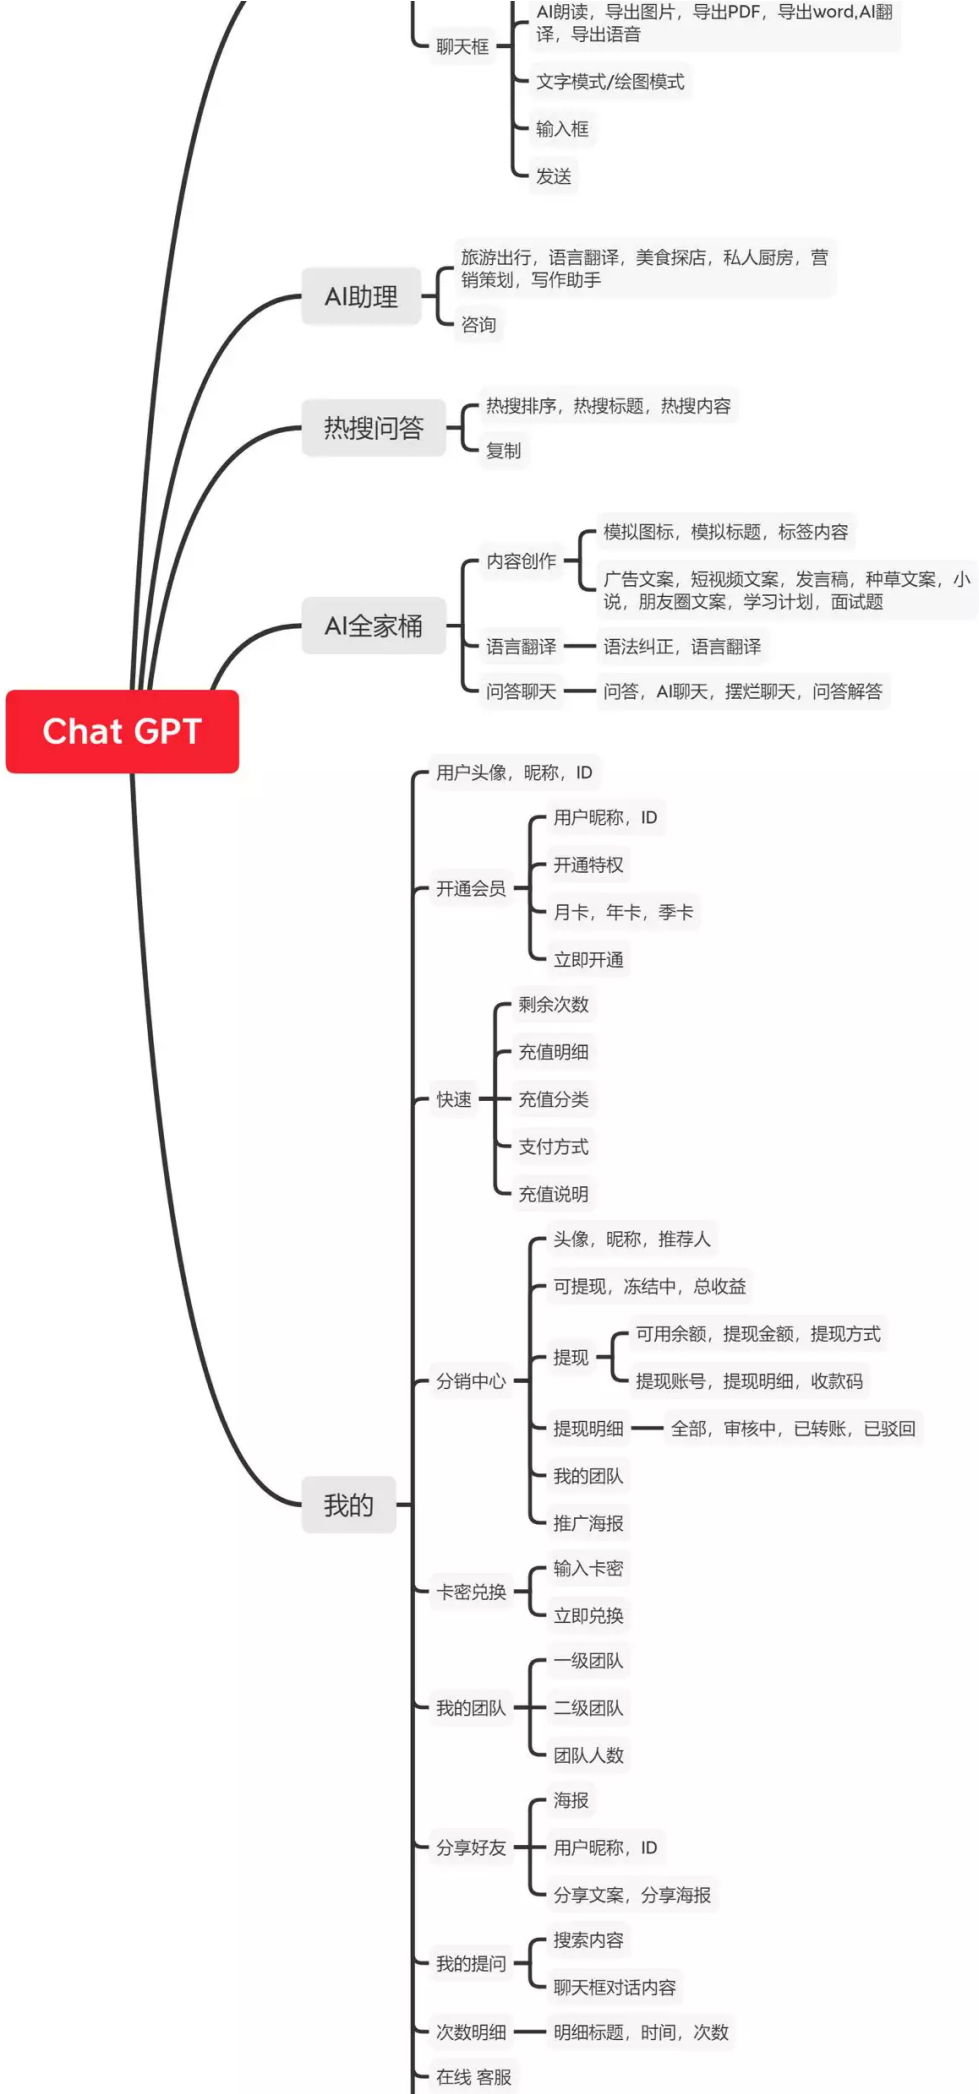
聊天框
AI朗读，导出图片，导出PDF，导出word,AI翻译，导出语音
文字模式/绘图模式
输入框
发送

AI助理
旅游出行，语言翻译，美食探店，私人厨房，营销策划，写作助手
咨询

热搜问答
热搜排序，热搜标题，热搜内容
复制

AI全家桶
内容创作
模拟图标，模拟标题，标签内容
广告文案，短视频文案，发言稿，种草文案，小说，朋友圈文案，学习计划，面试题
语言翻译
语法纠正，语言翻译
问答聊天
问答，AI聊天，摆烂聊天，问答解答

Chat GPT

我的
用户头像，昵称，ID
开通会员
用户昵称，ID
开通特权
月卡，年卡，季卡
立即开通
快速
剩余次数
充值明细
充值分类
支付方式
充值说明
分销中心
头像，昵称，推荐人
可提现，冻结中，总收益
提现
可用余额，提现金额，提现方式
提现账号，提现明细，收款码
提现明细
全部，审核中，已转账，已驳回
我的团队
推广海报
卡密兑换
输入卡密
立即兑换
我的团队
一级团队
二级团队
团队人数
分享好友
海报
用户昵称，ID
分享文案，分享海报
我的提问
搜索内容
聊天框对话内容
次数明细
明细标题，时间，次数
在线 客服